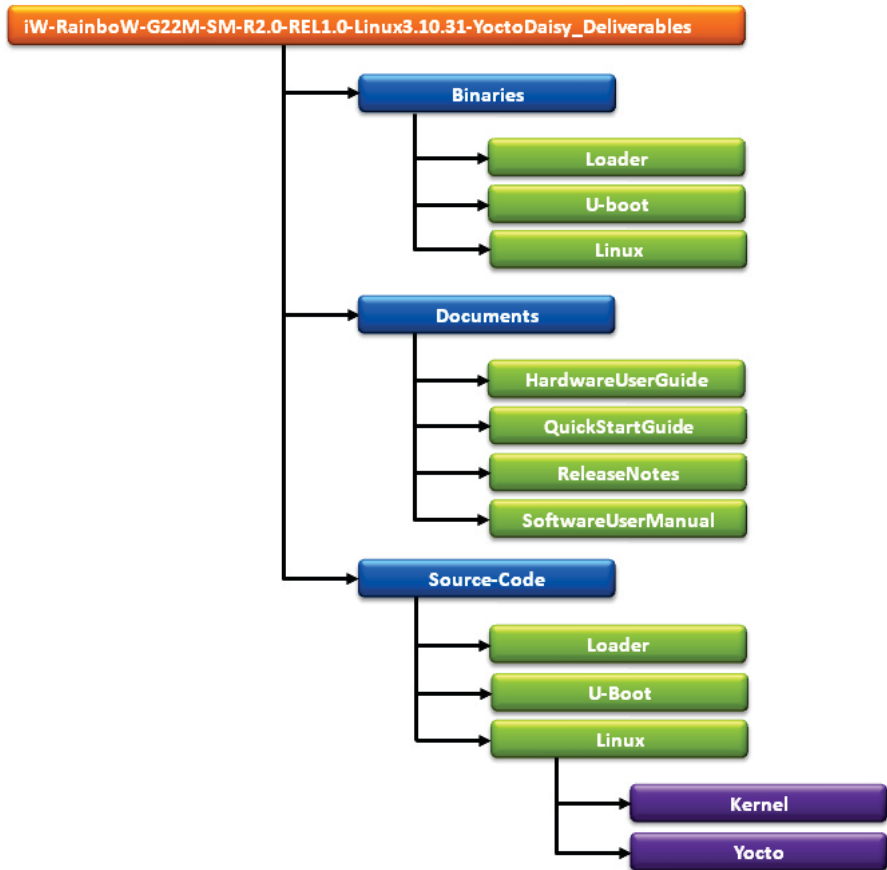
iW-RainboW-G22M-SM-R2.0-REL1.0-Linux3.10.31-YoctoDaisy_Deliverables

Binaries

Loader

U-boot

Linux

Documents

HardwareUserGuide

QuickStartGuide

ReleaseNotes

SoftwareUserManual

Source-Code

Loader

U-Boot

Linux

Kernel

Yocto